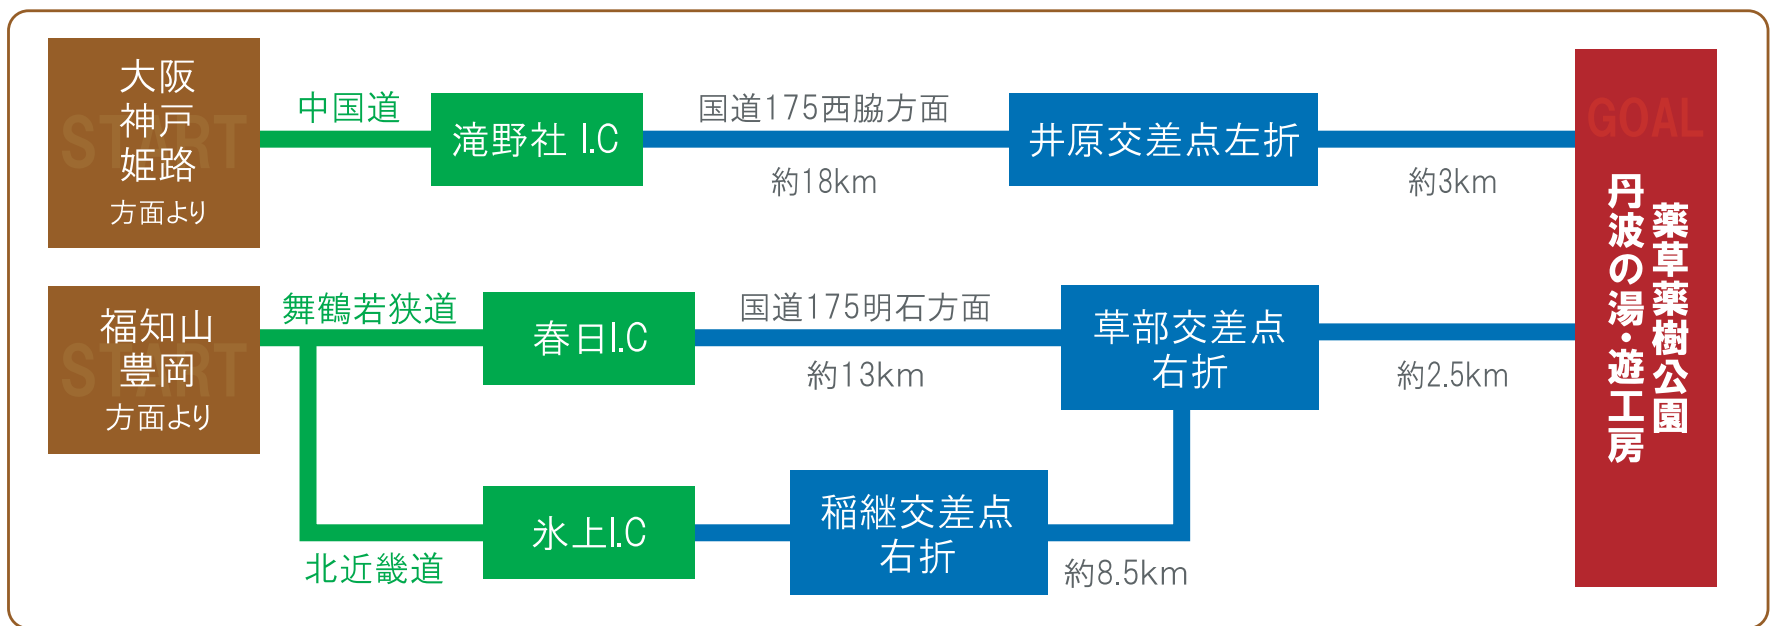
START
大阪
神戸
姫路
方面より

中国道

滝野社 I.C

国道175西脇方面

約18km

井原交差点左折

約3km

START
福知山
豊岡
方面より

舞鶴若狭道

春日I.C

国道175明石方面

約13km

草部交差点
右折

約2.5km

北近畿道

氷上I.C

稲継交差点
右折

約8.5km

GOAL
薬草薬樹公園
丹波の湯・遊工房